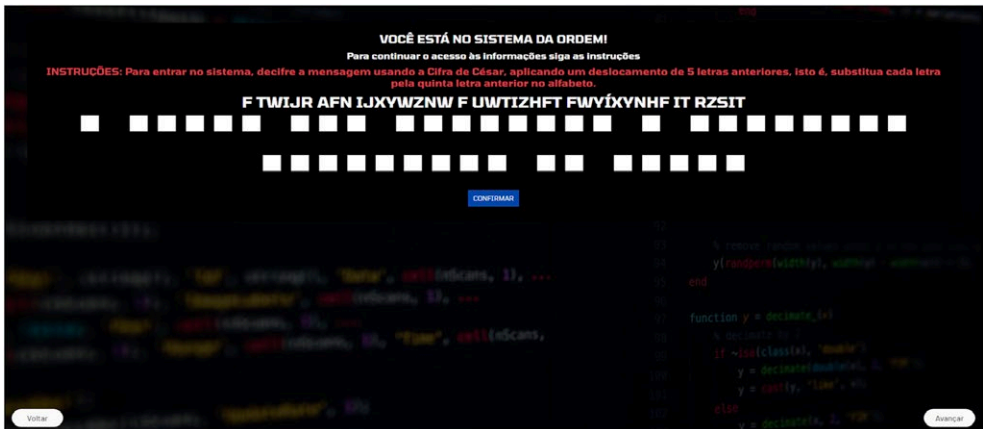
VOCÊ ESTÁ NO SISTEMA DA ORDEM!

Para continuar o acesso às informações siga as instruções

INSTRUÇÕES: Para entrar no sistema, decifre a mensagem usando a Cifra de César, aplicando um deslocamento de 5 letras anteriores, isto é, substitua cada letra pela quinta letra anterior no alfabeto.

F TWIJR AFN IJXYWZNW F UWTIZHFT FWYÍXYNHF IT RZSIT

CONFIRMAR

Voltar

Avançar